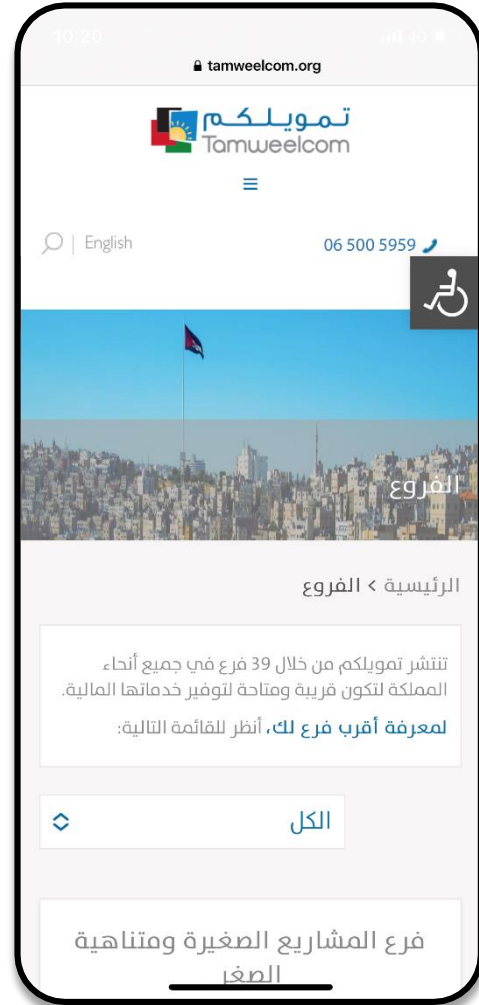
10:20

tamweelcom.org

تمويلكم
Tamweelcom

≡

English

06 500 5959

الفروع

الرئيسية > الفروع

تنتشر تمويلكم من خلال 39 فرع في جميع أنحاء المملكة لتكون قريبة ومتاحة لتوفير خدماتها المالية.

لمعرفة أقرب فرع لك، أنظر للقائمة التالية:

الكل

فرع المشاريع الصغيرة ومتناهية الصغر